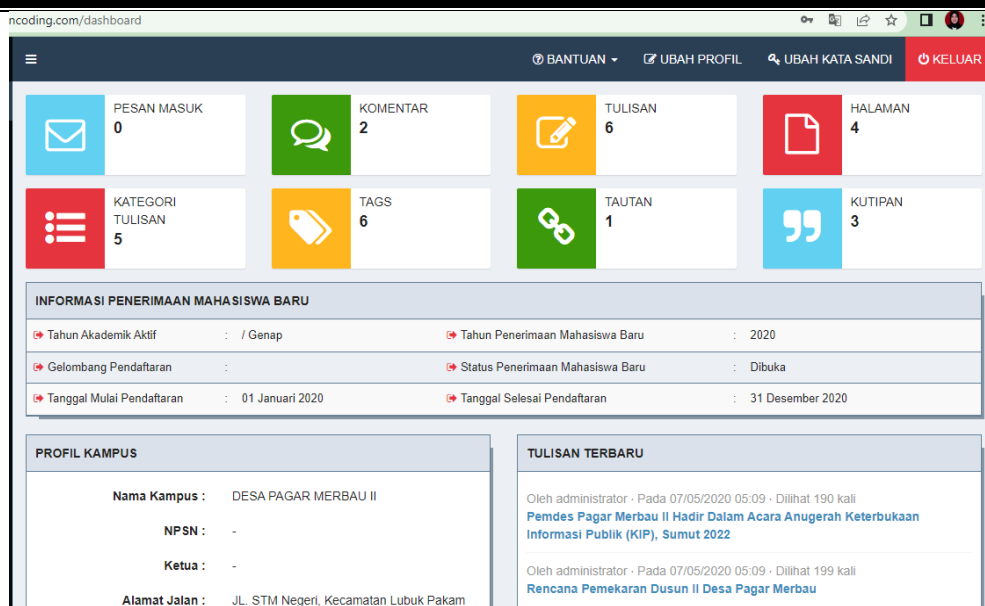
ncoding.com/dashboard

≡ BANTUAN ▾ UBAH PROFIL UBAH KATA SANDI KELUAR

PESAN MASUK
0

KOMENTAR
2

TULISAN
6

HALAMAN
4

KATEGORI TULISAN
5

TAGS
6

TAUTAN
1

KUTIPAN
3

INFORMASI PENERIMAAN MAHASISWA BARU

| | | | | | |
|---|---|---|---|---|---|
| Tahun Akademik Aktif | : | / Genap | Tahun Penerimaan Mahasiswa Baru | : | 2020 |
| Gelombang Pendaftaran | : | | Status Penerimaan Mahasiswa Baru | : | Dibuka |
| Tanggal Mulai Pendaftaran | : | 01 Januari 2020 | Tanggal Selesai Pendaftaran | : | 31 Desember 2020 |

PROFIL KAMPUS

Nama Kampus : DESA PAGAR MERBAU II

NPSN : -

Ketua : -

Alamat Jalan : JL. STM Negeri, Kecamatan Lubuk Pakam

TULISAN TERBARU

Oleh administrator · Pada 07/05/2020 05:09 · Dilihat 190 kali
Pemdes Pagar Merbau II Hadir Dalam Acara Anugerah Keterbukaan Informasi Publik (KIP), Sumut 2022

Oleh administrator · Pada 07/05/2020 05:09 · Dilihat 199 kali
Rencana Pemekaran Dusun II Desa Pagar Merbau